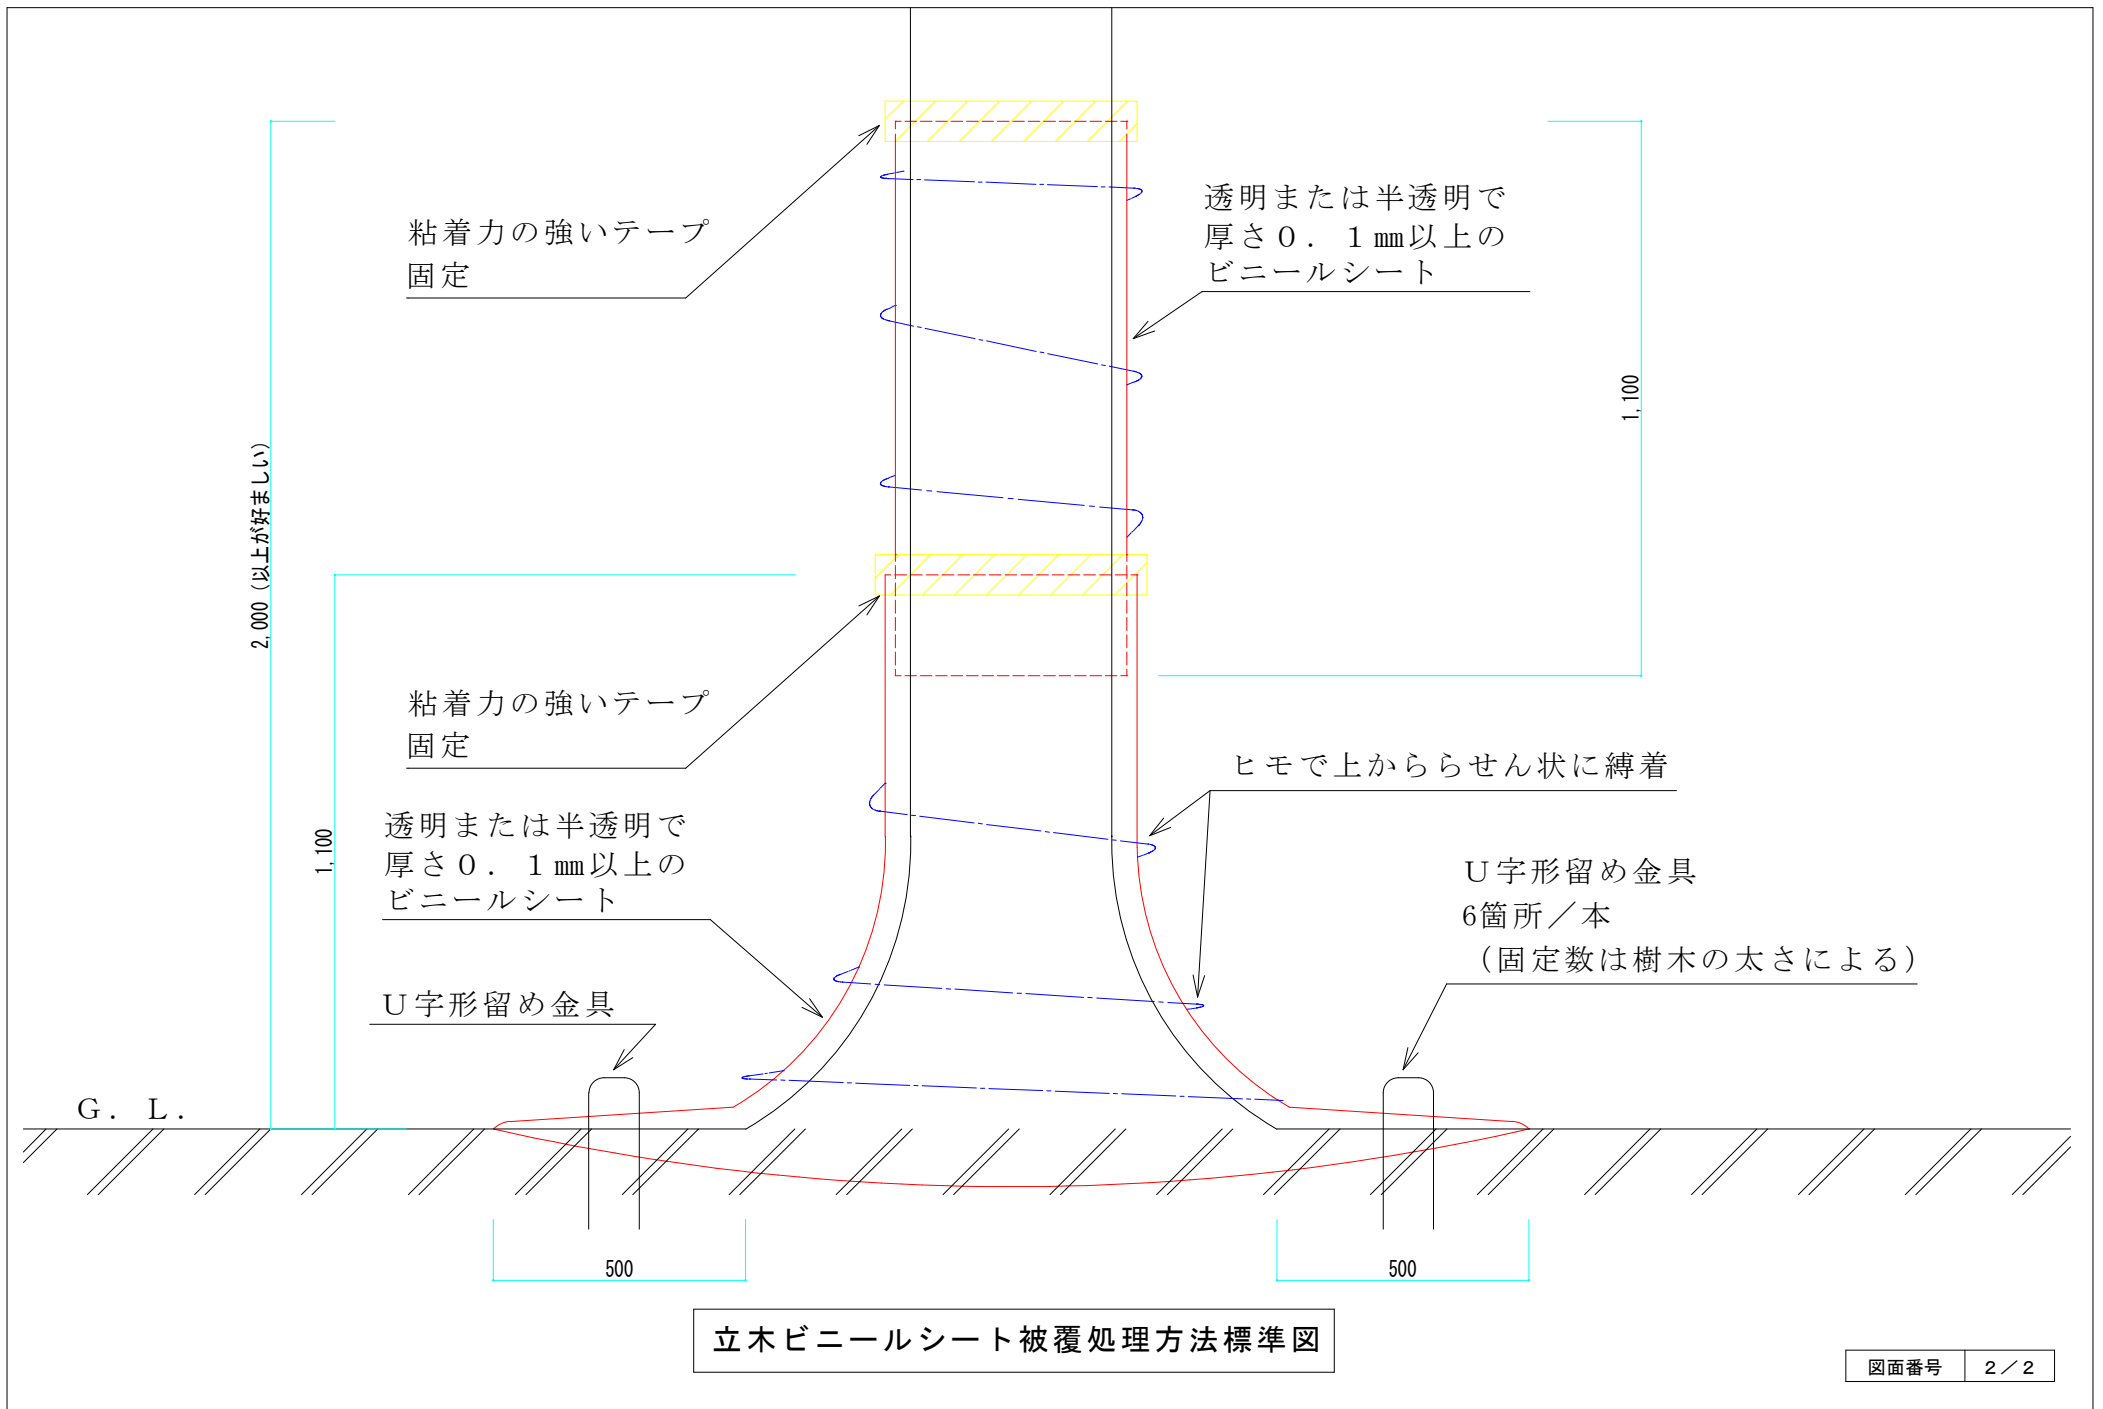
粘着力の強いテープ
固定

透明または半透明で
厚さ０．１㎜以上の
ビニールシート

2,000（以上が好ましい）

1,100

粘着力の強いテープ
固定

ヒモで上からせん状に縛着

透明または半透明で
厚さ０．１㎜以上の
ビニールシート

1,100

Ｕ字形留め金具
6箇所／本
（固定数は樹木の太さによる）

Ｕ字形留め金具

Ｇ．Ｌ．

500

500

立木ビニールシート被覆処理方法標準図

| 図面番号 | ２／２ |
|---|---|